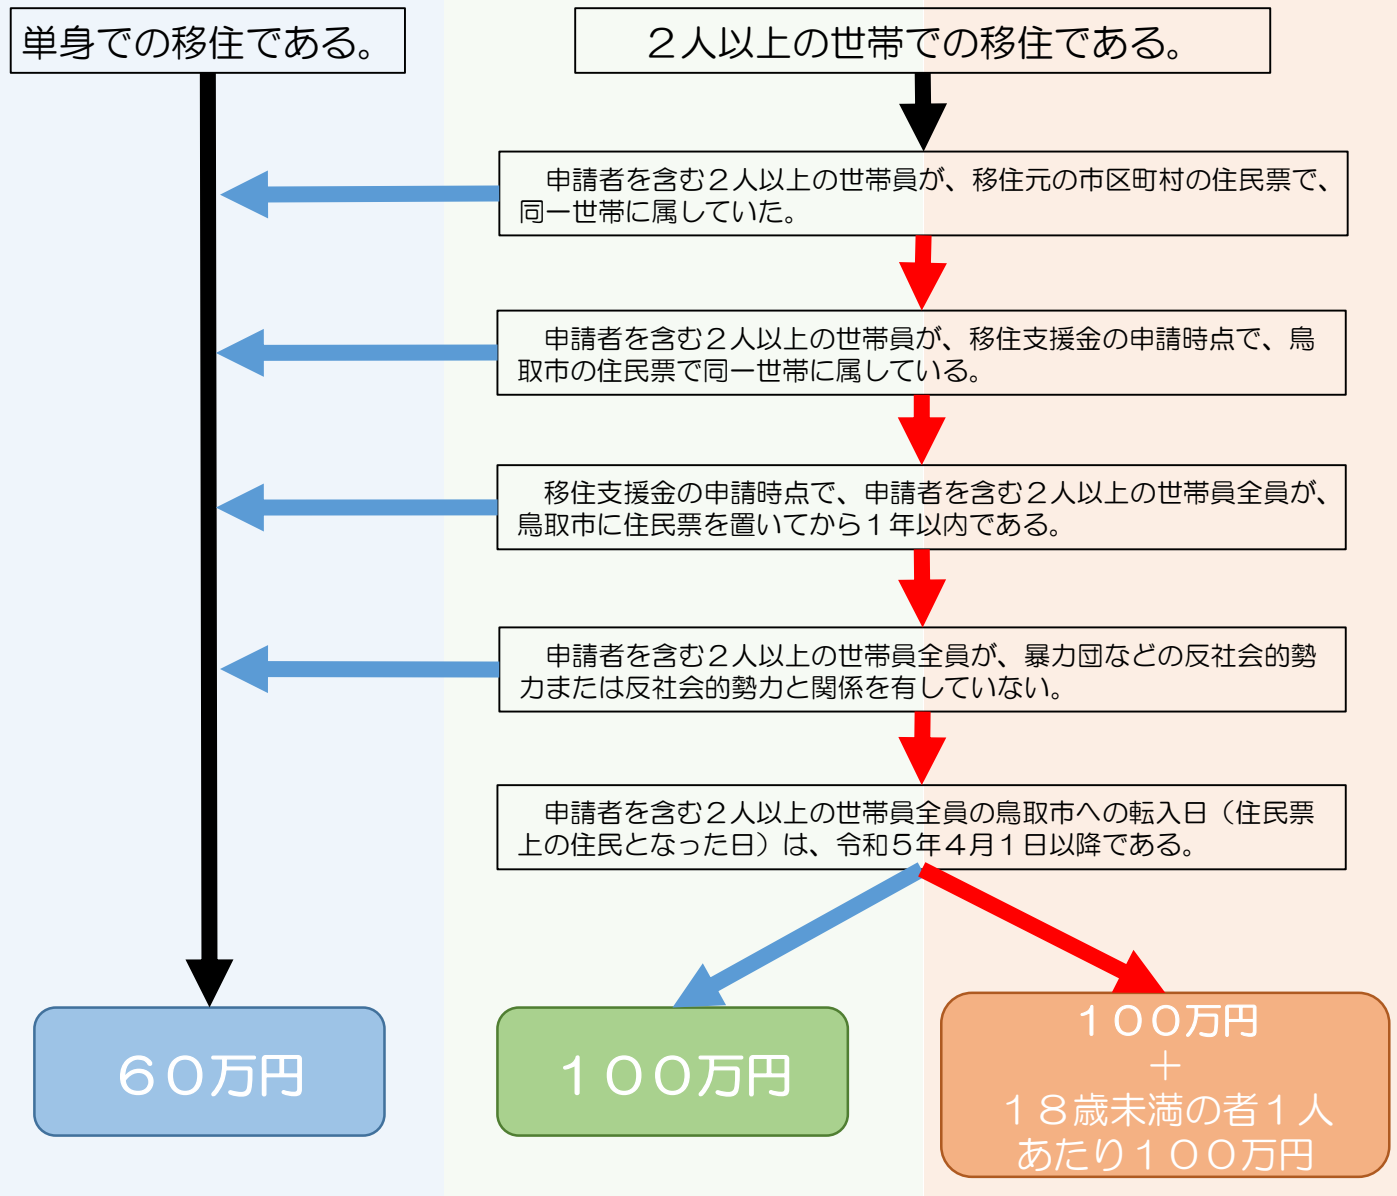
単身での移住である。

２人以上の世帯での移住である。

申請者を含む２人以上の世帯員が、移住元の市区町村の住民票で、同一世帯に属していた。

申請者を含む２人以上の世帯員が、移住支援金の申請時点で、鳥取市の住民票で同一世帯に属している。

移住支援金の申請時点で、申請者を含む２人以上の世帯員全員が、鳥取市に住民票を置いてから１年以内である。

申請者を含む２人以上の世帯員全員が、暴力団などの反社会的勢力または反社会的勢力と関係を有していない。

申請者を含む２人以上の世帯員全員の鳥取市への転入日（住民票上の住民となった日）は、令和５年４月１日以降である。

６０万円

１００万円

１００万円
＋
１８歳未満の者１人あたり１００万円